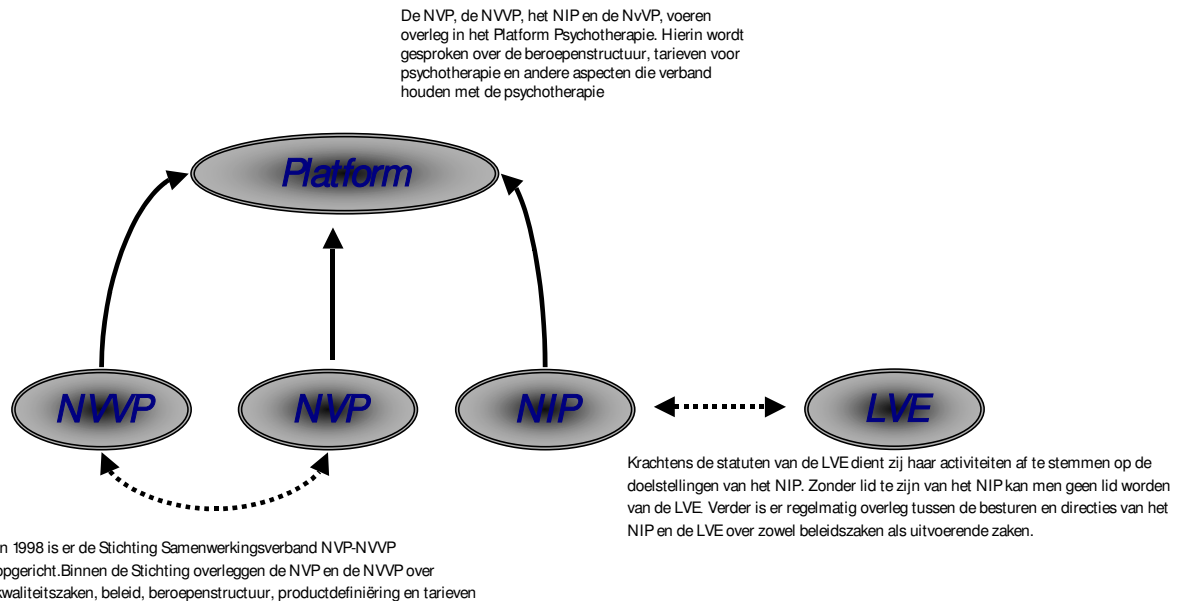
De NVP, de NVVP, het NIP en de NvVP, voeren overleg in het Platform Psychotherapie. Hierin wordt gesproken over de beroepenstructuur, tarieven voor psychotherapie en andere aspecten die verband houden met de psychotherapie

Platform

NVVP

NVP

NIP

LVE

Krachtens de statuten van de LVE dient zij haar activiteiten af te stemmen op de doelstellingen van het NIP. Zonder lid te zijn van het NIP kan men geen lid worden van de LVE. Verder is er regelmatig overleg tussen de besturen en directies van het NIP en de LVE over zowel beleidszaken als uitvoerende zaken.

n 1998 is er de Stichting Samenwerkingsverband NVP-NVVP opgericht.Binnen de Stichting overleggen de NVP en de NVVP over kwaliteitszaken, beleid, beroepenstructuur, productdefiniëring en tarieven